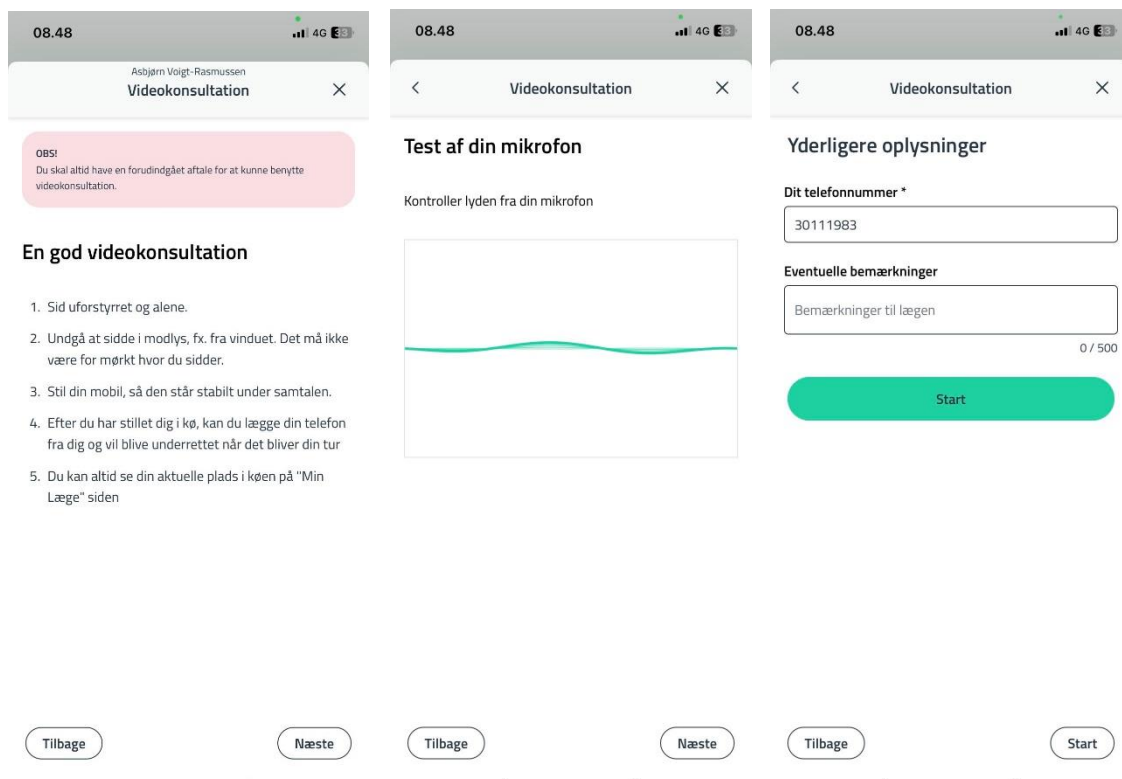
08.48 4G 33

Asbjørn Voigt-Rasmussen
Videokonsultation ×

OBS!
Du skal altid have en forudindgået aftale for at kunne benytte videokonsultation.

En god videokonsultation

1. Sid uforstyrret og alene.
2. Undgå at sidde i modlys, fx. fra vinduet. Det må ikke være for mørkt hvor du sidder.
3. Stil din mobil, så den står stabilt under samtalen.
4. Efter du har stillet dig i kø, kan du lægge din telefon fra dig og vil blive underrettet når det bliver din tur
5. Du kan altid se din aktuelle plads i køen på "Min Læge" siden

Tilbage Næste

08.48 4G 33

< Videokonsultation ×

Test af din mikrofon

Kontroller lyden fra din mikrofon

Tilbage Næste

08.48 4G 33

< Videokonsultation ×

Yderligere oplysninger

Dit telefonnummer *
30111983

Eventuelle bemærkninger
Bemærkninger til lægen
0 / 500

Start

Tilbage Start